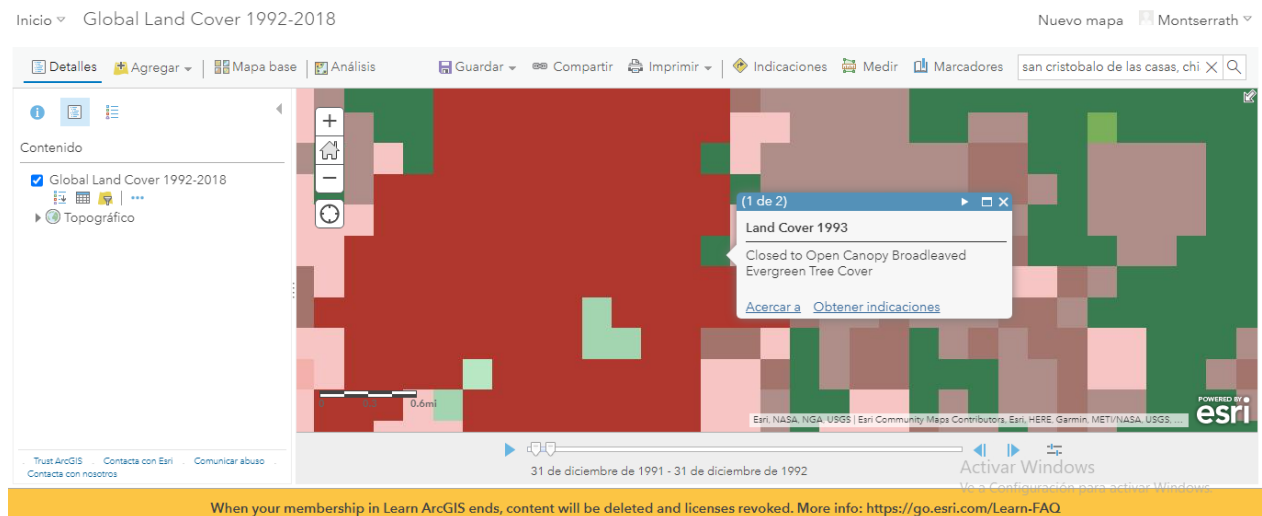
Inicio Global Land Cover 1992-2018

Nuevo mapa Montserrath

Detalles Agregar Mapa base Análisis Guardar Compartir Imprimir Indicaciones Medir Marcadores san cristobalo de las casas, chi

Contenido

Global Land Cover 1992-2018

Topográfico

(1 de 2)

Land Cover 1993

Closed to Open Canopy Broadleaved Evergreen Tree Cover

Acercar a Obtener indicaciones

0.6mi

Esri, NASA, NGA, USGS | Esri Community Maps Contributors, Esri, HERE, Garmin, METI/NASA, USGS, ...

POWERED BY esri

Trust ArcGIS Contacta con Esri Comunicar abuso Contacta con nosotros

31 de diciembre de 1991 - 31 de diciembre de 1992

Activar Windows
Ve a Configuración para activar Windows

When your membership in Learn ArcGIS ends, content will be deleted and licenses revoked. More info: https://go.esri.com/Learn-FAQ